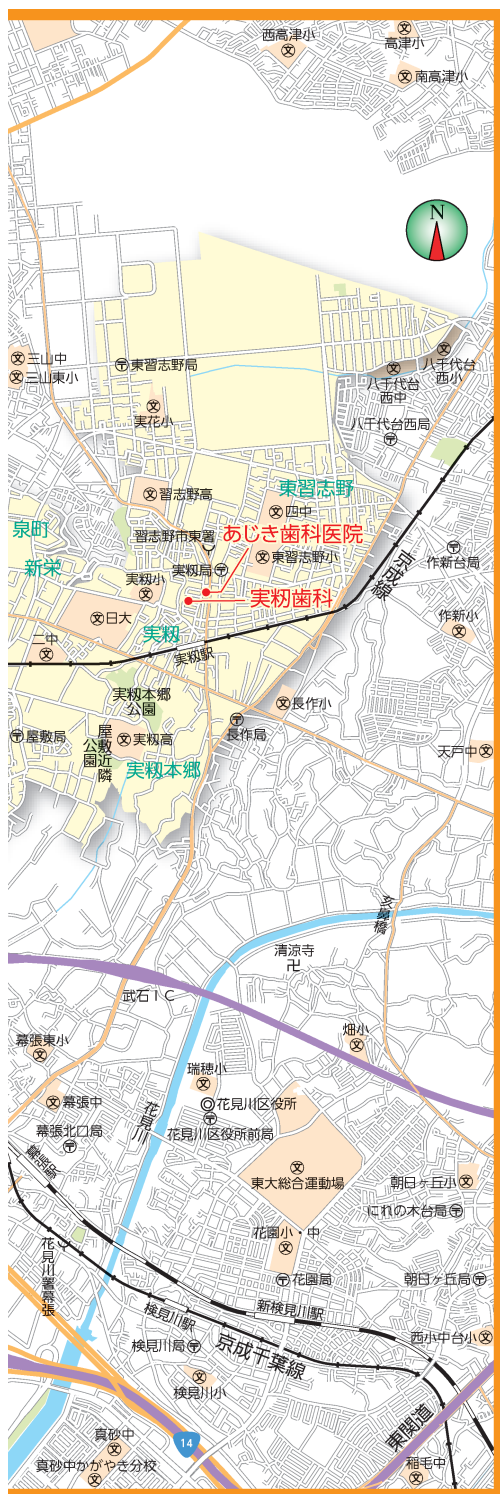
西高津小
高津小
南高津小
N
三山中
三山東小
東習志野局
八千代台西小
八千代台西中
八千代台西局
実花小
習志野高
東習志野
四中
泉町
習志野市東署
あじき歯科医院
東習志野小
京成線
作新台局
新栄
実籾局
実籾小
実籾歯科
日大
作新小
実籾
二中
実籾駅
実籾本郷公園
長作小
屋敷局
屋敷近隣公園
実籾高
長作局
天戸中
実籾本郷
亥鼻橋
清涼寺
卍
武石ＩＣ
幕張東小
畑小
瑞穂小
幕張中
花見川区役所
花見川
花見川区役所前局
幕張北口局
東大総合運動場
朝日ヶ丘小
幕張臨
にれの木台局
花園小・中
花見川署幕張
花園局
朝日ヶ丘局
検見川駅
新検見川駅
西小中台小
検見川局
京成千葉線
検見川小
東関道
真砂中
14
真砂中かがやき分校
稲毛中